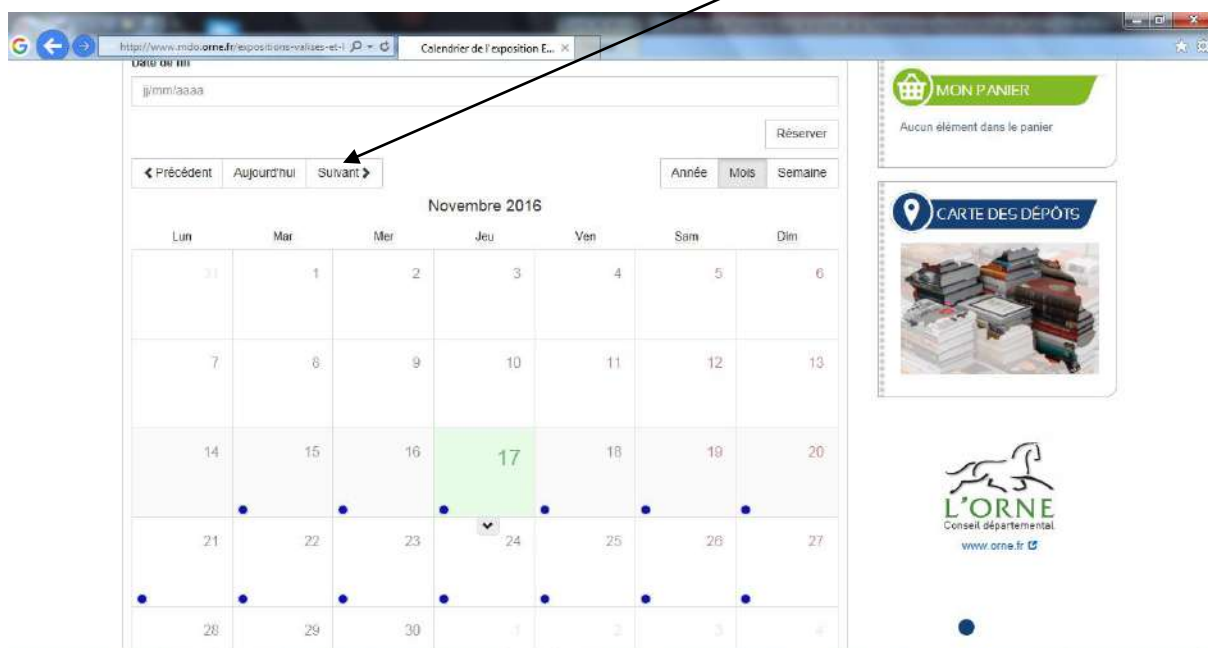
http://www.mdo.orne.fr/expositions-valises-et-l
Calendrier de l'exposition E...

Date de fin
jj/mm/aaaa

Réserver

❮ Précédent | Aujourd'hui | Suivant ❯

Année | Mois | Semaine

Novembre 2016

| Lun | Mar | Mer | Jeu | Ven | Sam | Dim |
|---|---|---|---|---|---|---|
| 31 | 1 | 2 | 3 | 4 | 5 | 6 |
| 7 | 8 | 9 | 10 | 11 | 12 | 13 |
| 14 | 15 | 16 | 17 | 18 | 19 | 20 |
| 21 | 22 | 23 | 24 | 25 | 26 | 27 |
| 28 | 29 | 30 | 1 | 2 | 3 | 4 |

MON PANIER
Aucun élément dans le panier

CARTE DES DÉPÔTS

L'ORNE
Conseil départemental
www.orne.fr